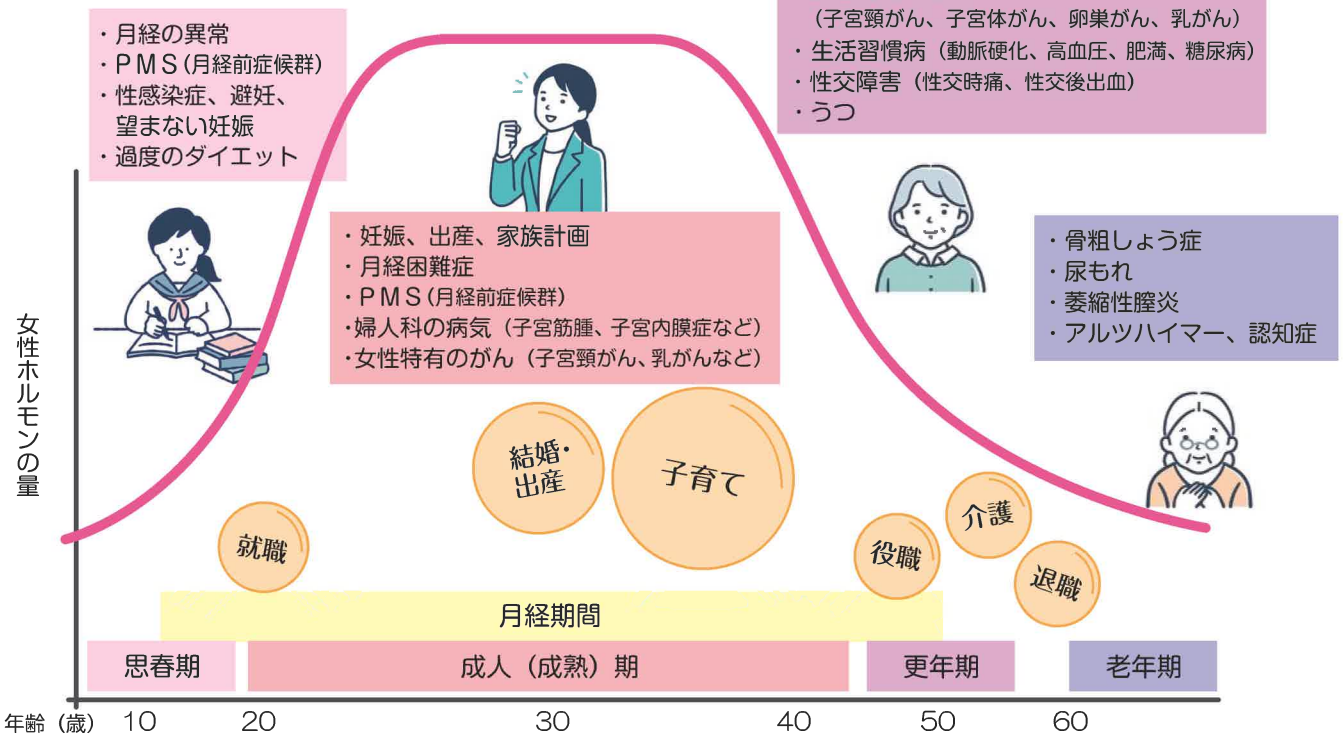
・月経の異常
・PMS（月経前症候群）
・性感染症、避妊、望まない妊娠
・過度のダイエット

（子宮頸がん、子宮体がん、卵巣がん、乳がん）
・生活習慣病（動脈硬化、高血圧、肥満、糖尿病）
・性交障害（性交時痛、性交後出血）
・うつ

女性ホルモンの量

・妊娠、出産、家族計画
・月経困難症
・PMS（月経前症候群）
・婦人科の病気（子宮筋腫、子宮内膜症など）
・女性特有のがん（子宮頸がん、乳がんなど）

・骨粗しょう症
・尿もれ
・萎縮性膣炎
・アルツハイマー、認知症

結婚・出産

子育て

就職

役職

介護

退職

月経期間

思春期

成人（成熟）期

更年期

老年期

年齢（歳） 10 20 30 40 50 60